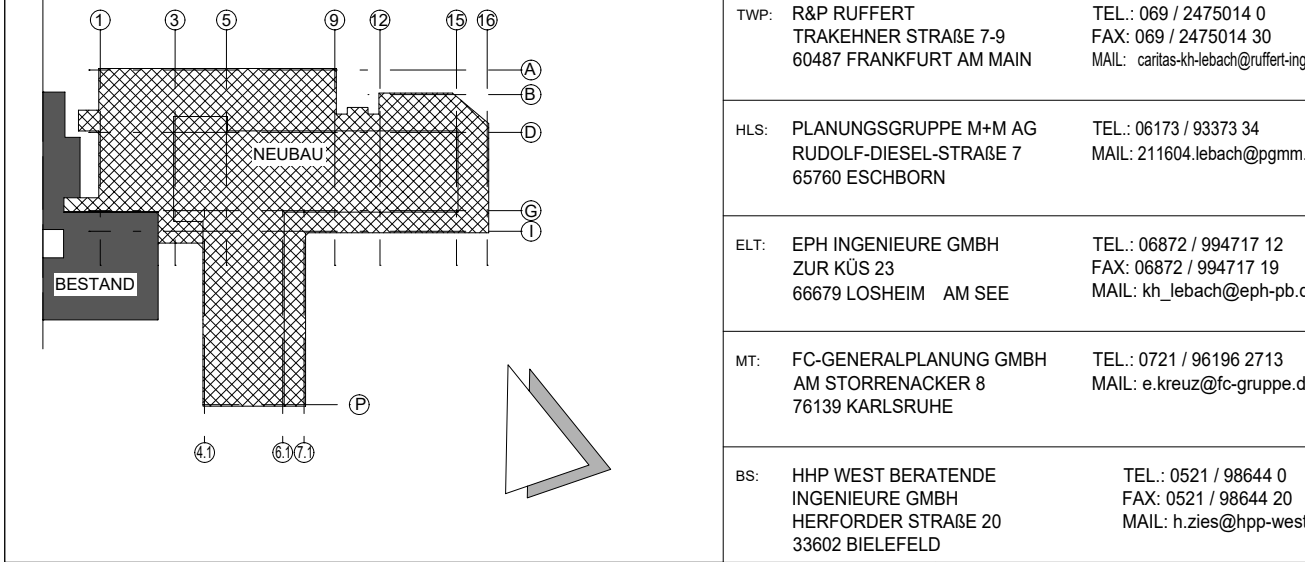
1 3 5 9 12 15 16

A
B
D
G
I
P

NEUBAU

BESTAND

4.1 6.1 7.1

TWP: R&P RUFFERT
TRAKEHNER STRAßE 7-9
60487 FRANKFURT AM MAIN
TEL.: 069 / 2475014 0
FAX: 069 / 2475014 30
MAIL: caritas-kh-lebach@ruffert-ing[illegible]

HLS: PLANUNGSGRUPPE M+M AG
RUDOLF-DIESEL-STRAßE 7
65760 ESCHBORN
TEL.: 06173 / 93373 34
MAIL: 211604.lebach@pgmm.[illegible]

ELT: EPH INGENIEURE GMBH
ZUR KÜS 23
66679 LOSHEIM AM SEE
TEL.: 06872 / 994717 12
FAX: 06872 / 994717 19
MAIL: kh_lebach@eph-pb.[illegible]

MT: FC-GENERALPLANUNG GMBH
AM STORRENACKER 8
76139 KARLSRUHE
TEL.: 0721 / 96196 2713
MAIL: e.kreuz@fc-gruppe.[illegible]

BS: HHP WEST BERATENDE
INGENIEURE GMBH
HERFORDER STRAßE 20
33602 BIELEFELD
TEL.: 0521 / 98644 0
FAX: 0521 / 98644 20
MAIL: h.zies@hpp-west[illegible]